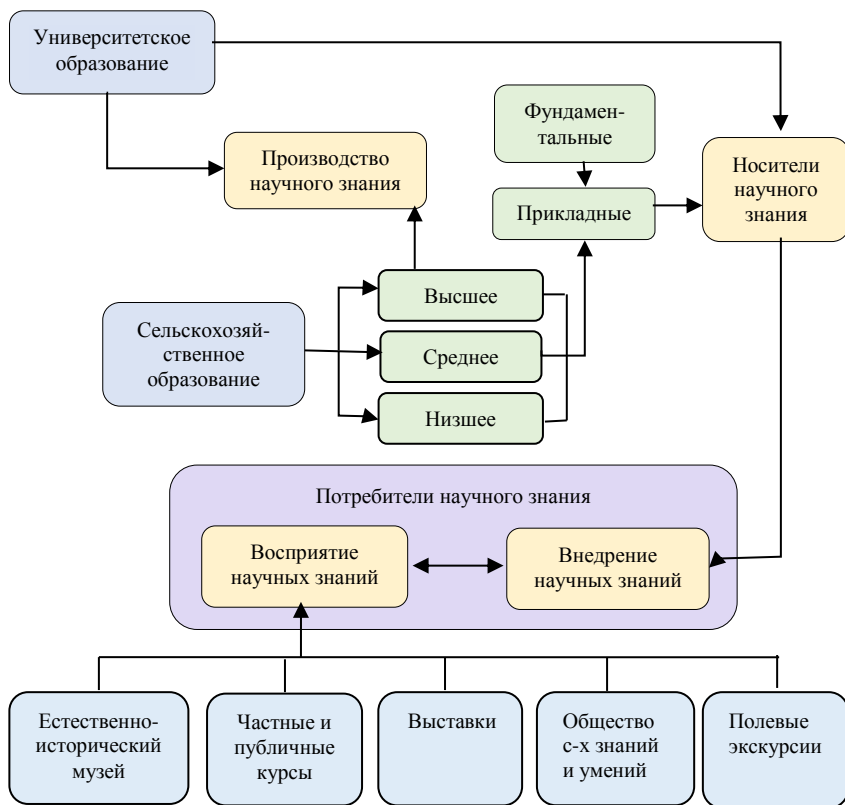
Университетское образование

Производство научного знания

Фундаментальные

Прикладные

Носители научного знания

Сельскохозяйственное образование

Высшее

Среднее

Низшее

Потребители научного знания

Восприятие научных знаний

Внедрение научных знаний

Естественно-исторический музей

Частные и публичные курсы

Выставки

Общество с-х знаний и умений

Полевые экскурсии